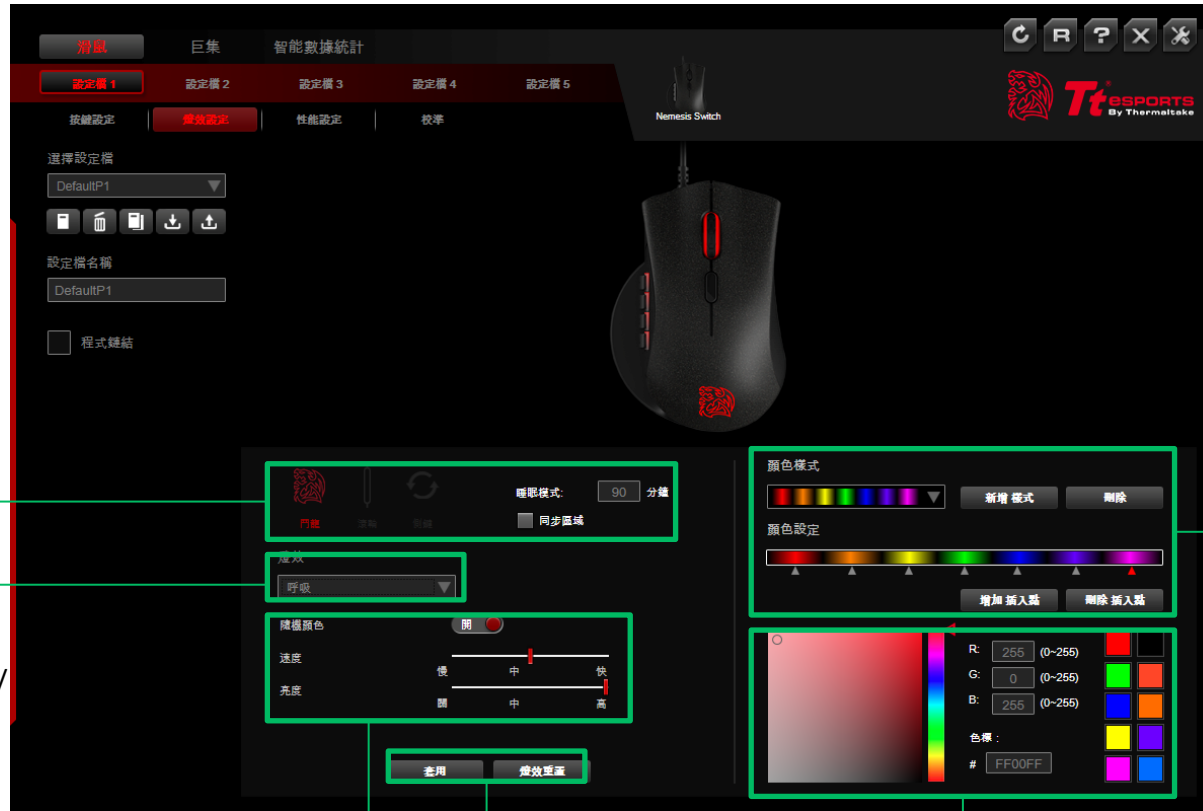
滑鼠 巨集 智能數據統計

設定檔 1 設定檔 2 設定檔 3 設定檔 4 設定檔 5

按鍵設定 燈效設定 性能設定 校準

Nemesis Switch

Tt eSPORTS By Thermaltake

選擇設定檔

DefaultP1

設定檔名稱

DefaultP1

程式鏈結

門標 滾輪 側鍵

睡眠模式: 90 分鐘

同步區域

燈效

呼吸

隨機顏色 開

速度

慢 中 快

亮度

關 中 高

套用 燈效重置

顏色樣式

新增 樣式 刪除

顏色設定

增加 插入點 刪除 插入點

R: 255 (0~255)

G: 0 (0~255)

B: 255 (0~255)

色標:

# FF00FF